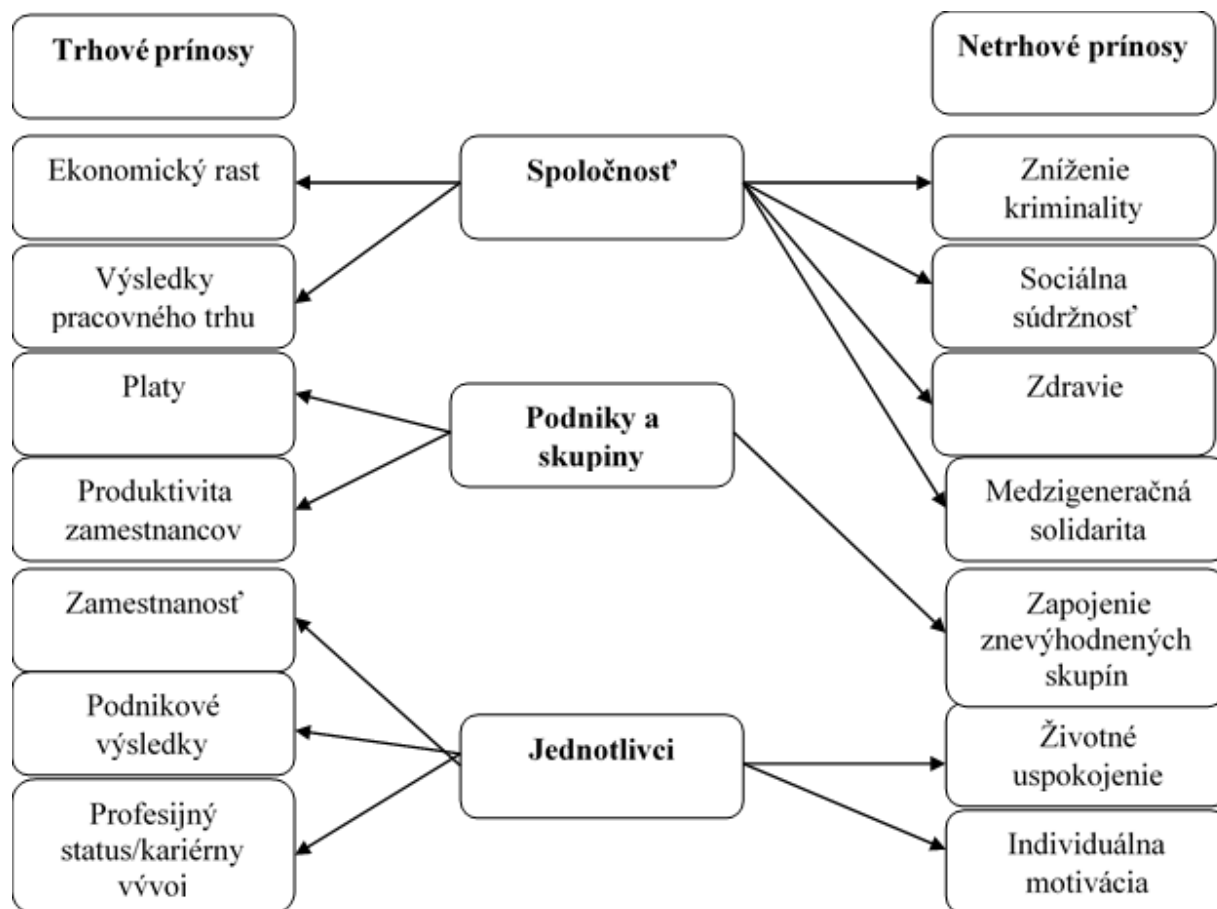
Trhové prínosy

Netrhové prínosy

Ekonomický rast

Spoločnosť

Zníženie kriminality

Výsledky pracovného trhu

Sociálna súdržnosť

Platy

Zdravie

Podniky a skupiny

Produktivita zamestnancov

Medzigeneračná solidarita

Zamestnanosť

Zapojenie znevýhodnených skupín

Podnikové výsledky

Jednotlivci

Životné uspokojenie

Profesijný status/kariérny vývoi

Individuálna motivácia